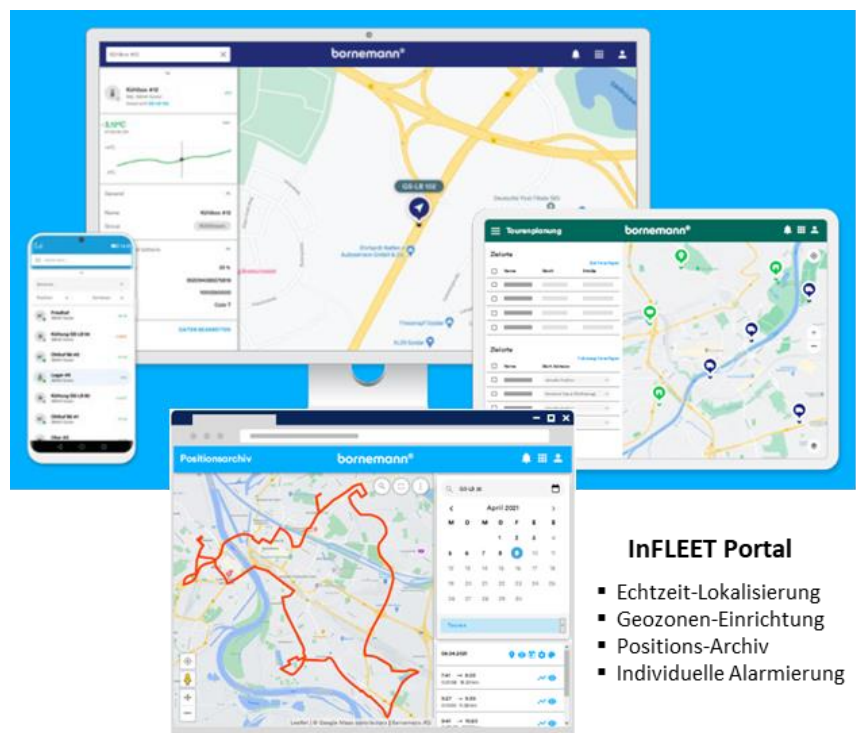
bornemann®

Kühlbox #10

GS-LB 102

Tourenplanung

bornemann®

Zielorte

Positionsarchiv

bornemann®

April 2021

| M | D | M | D | F | S | S |
|---|---|---|---|---|---|---|
| | | | 1 | 2 | 3 | 4 |
| 5 | 6 | 7 | 8 | 9 | 10 | 11 |
| 12 | 13 | 14 | 15 | 16 | 17 | 18 |
| 19 | 20 | 21 | 22 | 23 | 24 | 25 |
| 26 | 27 | 28 | 29 | 30 | | |

InFLEET Portal

- Echtzeit-Lokalisierung
- Geozonen-Einrichtung
- Positions-Archiv
- Individuelle Alarmierung